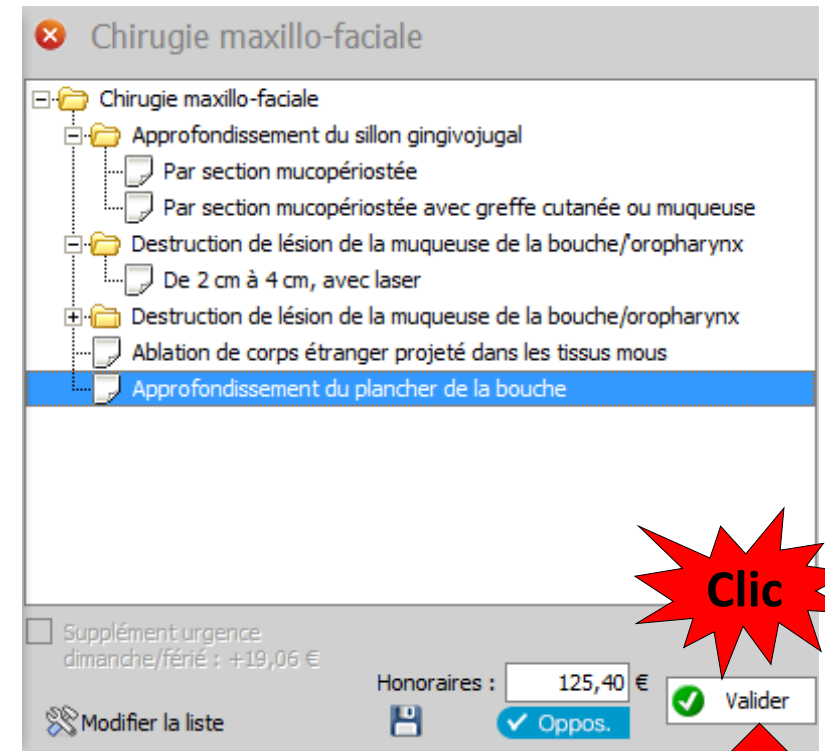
Chirugie maxillo-faciale

Chirugie maxillo-faciale
Approfondissement du sillon gingivojugal
Par section mucopériostée
Par section mucopériostée avec greffe cutanée ou muqueuse
Destruction de lésion de la muqueuse de la bouche/'oropharynx
De 2 cm à 4 cm, avec laser
Destruction de lésion de la muqueuse de la bouche/oropharynx
Ablation de corps étranger projeté dans les tissus mous
Approfondissement du plancher de la bouche

Clic

Supplément urgence dimanche/férié : +19,06 €

Honoraires : 125,40 €

Valider

Modifier la liste

Oppos.